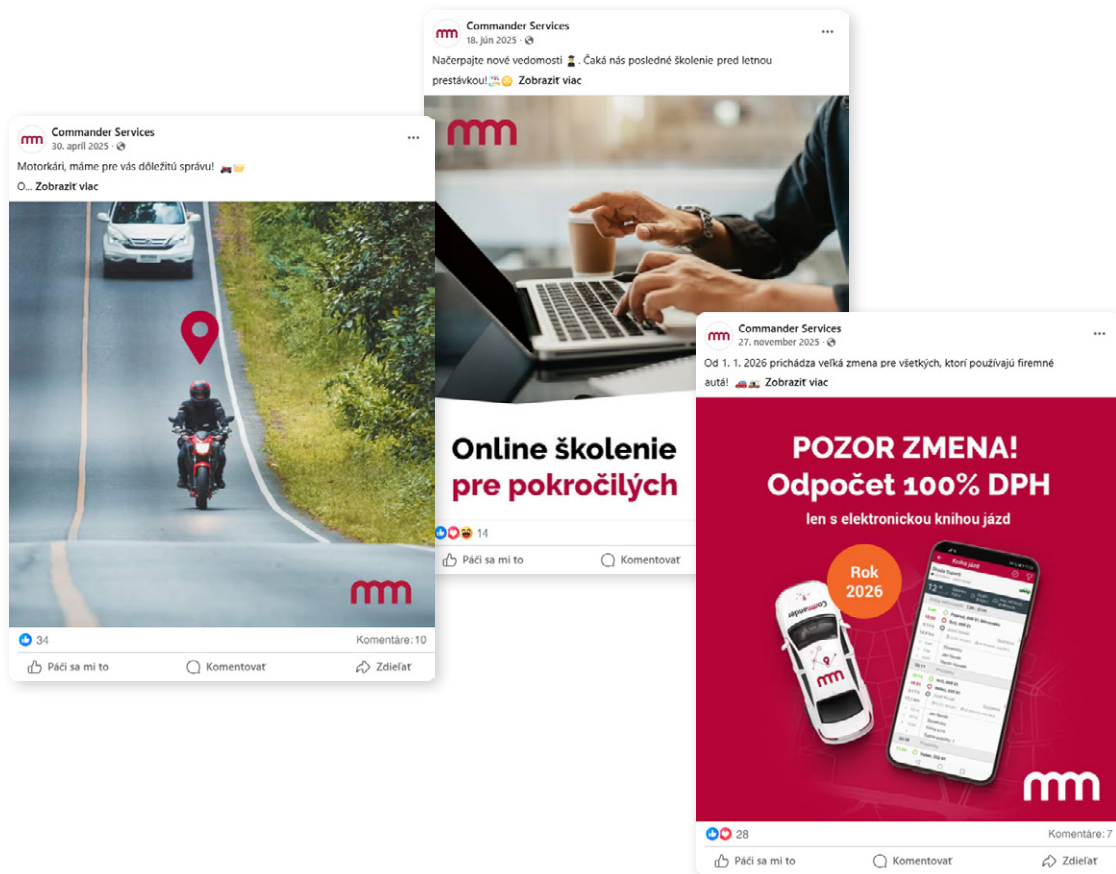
Commander Services
30. apríl 2025 ·
Motorkári, máme pre vás dôležitú správu! 🏍️👏
O... Zobraziť viac

34
Komentáre: 10
Páči sa mi to
Komentovať
Zdieľať

Commander Services
18. jún 2025 ·
Načerpajte nové vedomosti 👨‍🎓. Čaká nás posledné školenie pred letnou prestávkou! 🏖️😊 Zobraziť viac

Online školenie
pre pokročilých

14
Páči sa mi to
Komentovať

Commander Services
27. november 2025 ·
Od 1. 1. 2026 prichádza veľká zmena pre všetkých, ktorí používajú firemné autá! 🚗🚙 Zobraziť viac

POZOR ZMENA!
Odpočet 100% DPH
len s elektronickou knihou jázd

Rok
2026

Kniha jázd

Commander

28
Komentáre: 7
Páči sa mi to
Komentovať
Zdieľať